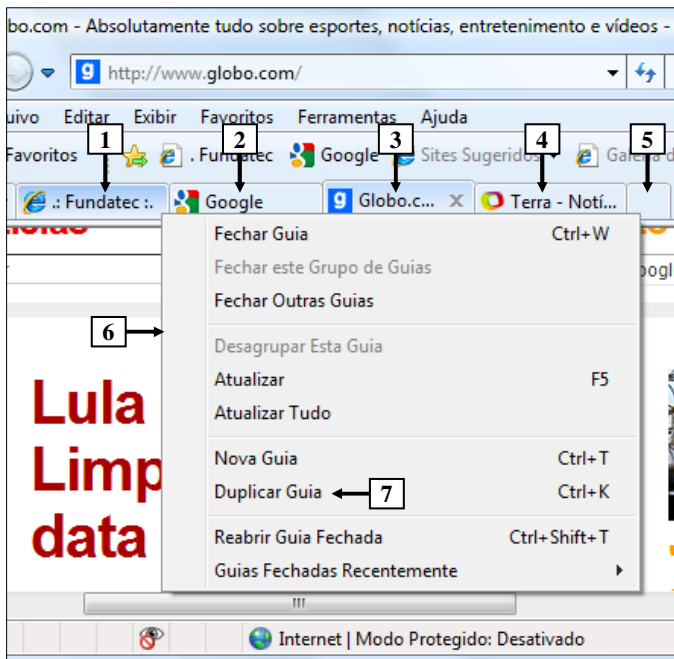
bo.com - Absolutamente tudo sobre esportes, notícias, entretenimento e vídeos -

http://www.globo.com/

uivo Editar Exibir Favoritos Ferramentas Ajuda

Favoritos . Fundatec Google Sites Sugeridos Galeria d

1 2 3 4 5

.: Fundatec :. Google Globo.c... Terra - Notí...

Fechar Guia Ctrl+W
Fechar este Grupo de Guias
Fechar Outras Guias

6

Desagrupar Esta Guia
Atualizar F5
Atualizar Tudo

Nova Guia Ctrl+T
Duplicar Guia Ctrl+K

7

Reabrir Guia Fechada Ctrl+Shift+T
Guias Fechadas Recentemente

Lula
Limp
data

Internet | Modo Protegido: Desativado